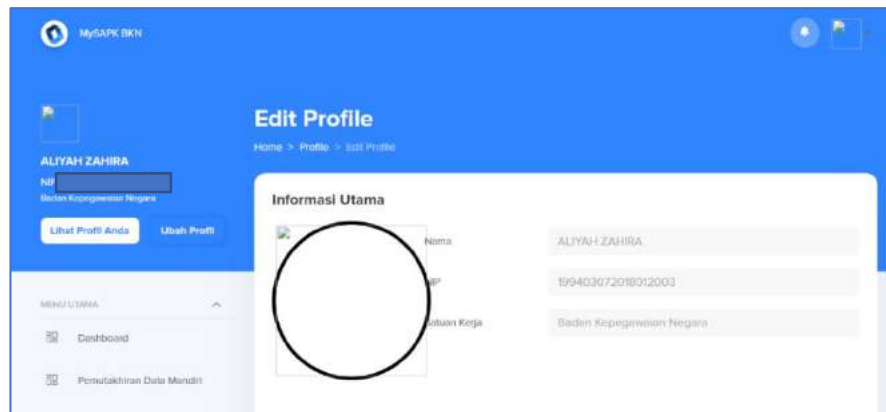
MySAPK BKN

ALIYAH ZAHIRA
NIP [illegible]
Badan Kepegawaian Negara

Lihat Profil Anda
Ubah Profil

MENU UTAMA
Dashboard
Pemutakhiran Data Mandiri

Edit Profile
Home > Profile > Edit Profile

Informasi Utama

Nama	ALIYAH ZAHIRA
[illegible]P	199403072018012003
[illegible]atuan Kerja	Badan Kepegawaian Negara